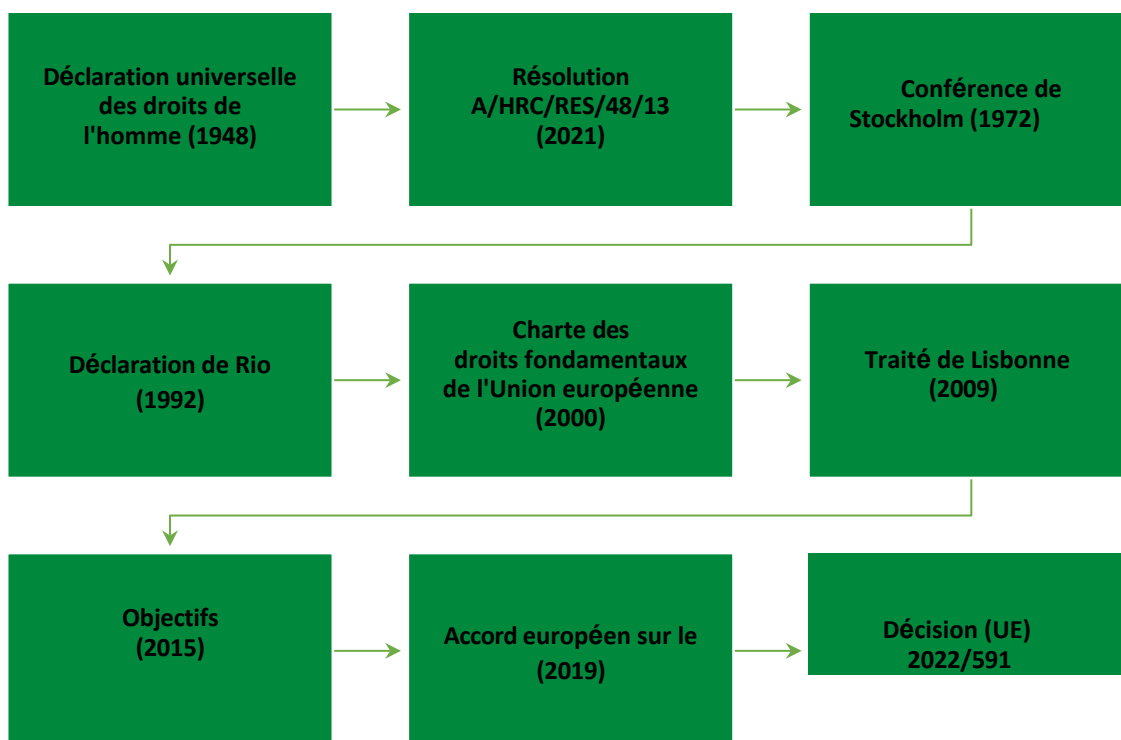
Déclaration universelle des droits de l'homme (1948)

Résolution A/HRC/RES/48/13 (2021)

Conférence de Stockholm (1972)

Déclaration de Rio (1992)

Charte des droits fondamentaux de l'Union européenne (2000)

Traité de Lisbonne (2009)

Objectifs (2015)

Accord européen sur le (2019)

Décision (UE) 2022/591